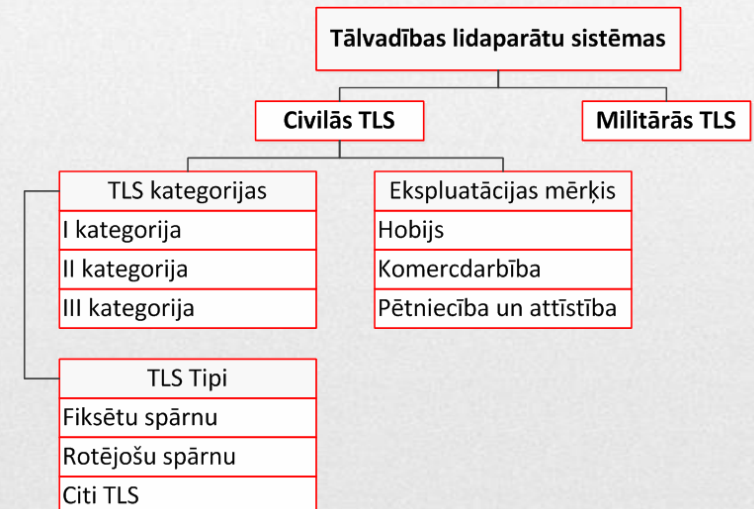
Tālvadības lidaparātu sistēmas

Civilās TLS

Militārās TLS

TLS kategorijas
I kategorija
II kategorija
III kategorija

Ekspluatācijas mērķis
Hobijs
Komercdarbība
Pētniecība un attīstība

TLS Tipi
Fiksētu spārnu
Rotējošu spārnu
Citi TLS